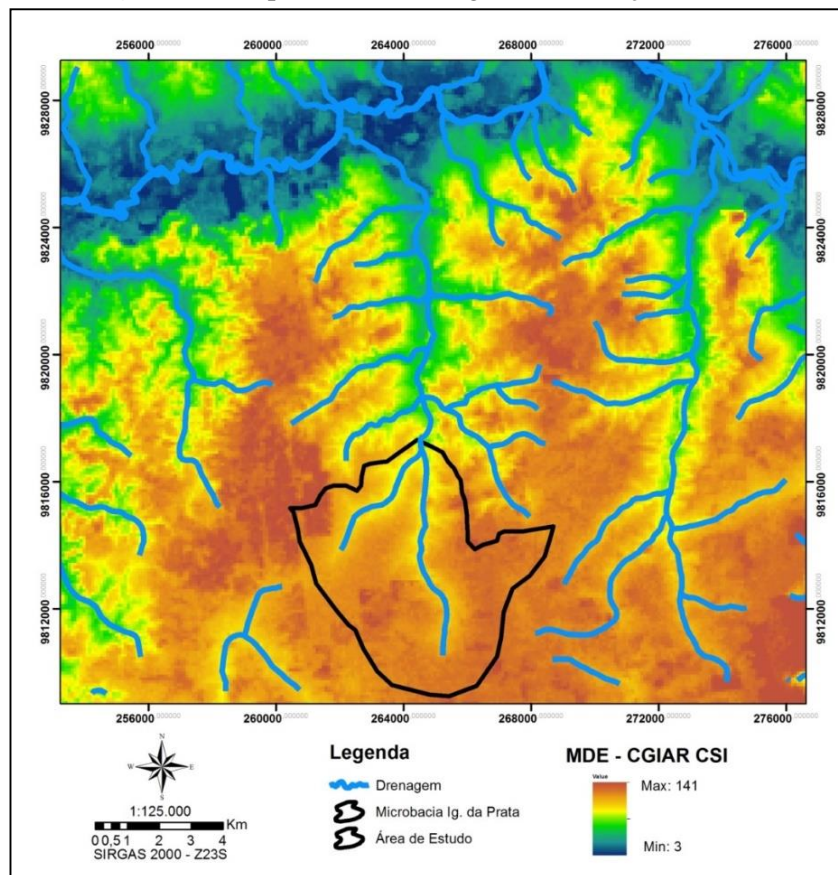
256000 260000 264000 268000 272000 276000

9828000
9824000
9820000
9816000
9812000

9828000
9824000
9820000
9816000
9812000

256000 260000 264000 268000 272000 276000

N
W E
S

1:125.000
0 0,5 1 2 3 4 Km
SIRGAS 2000 - Z23S

Legenda
Drenagem
Microbacia Ig. da Prata
Área de Estudo

MDE - CGIAR CSI
Value
Max: 141
Min: 3